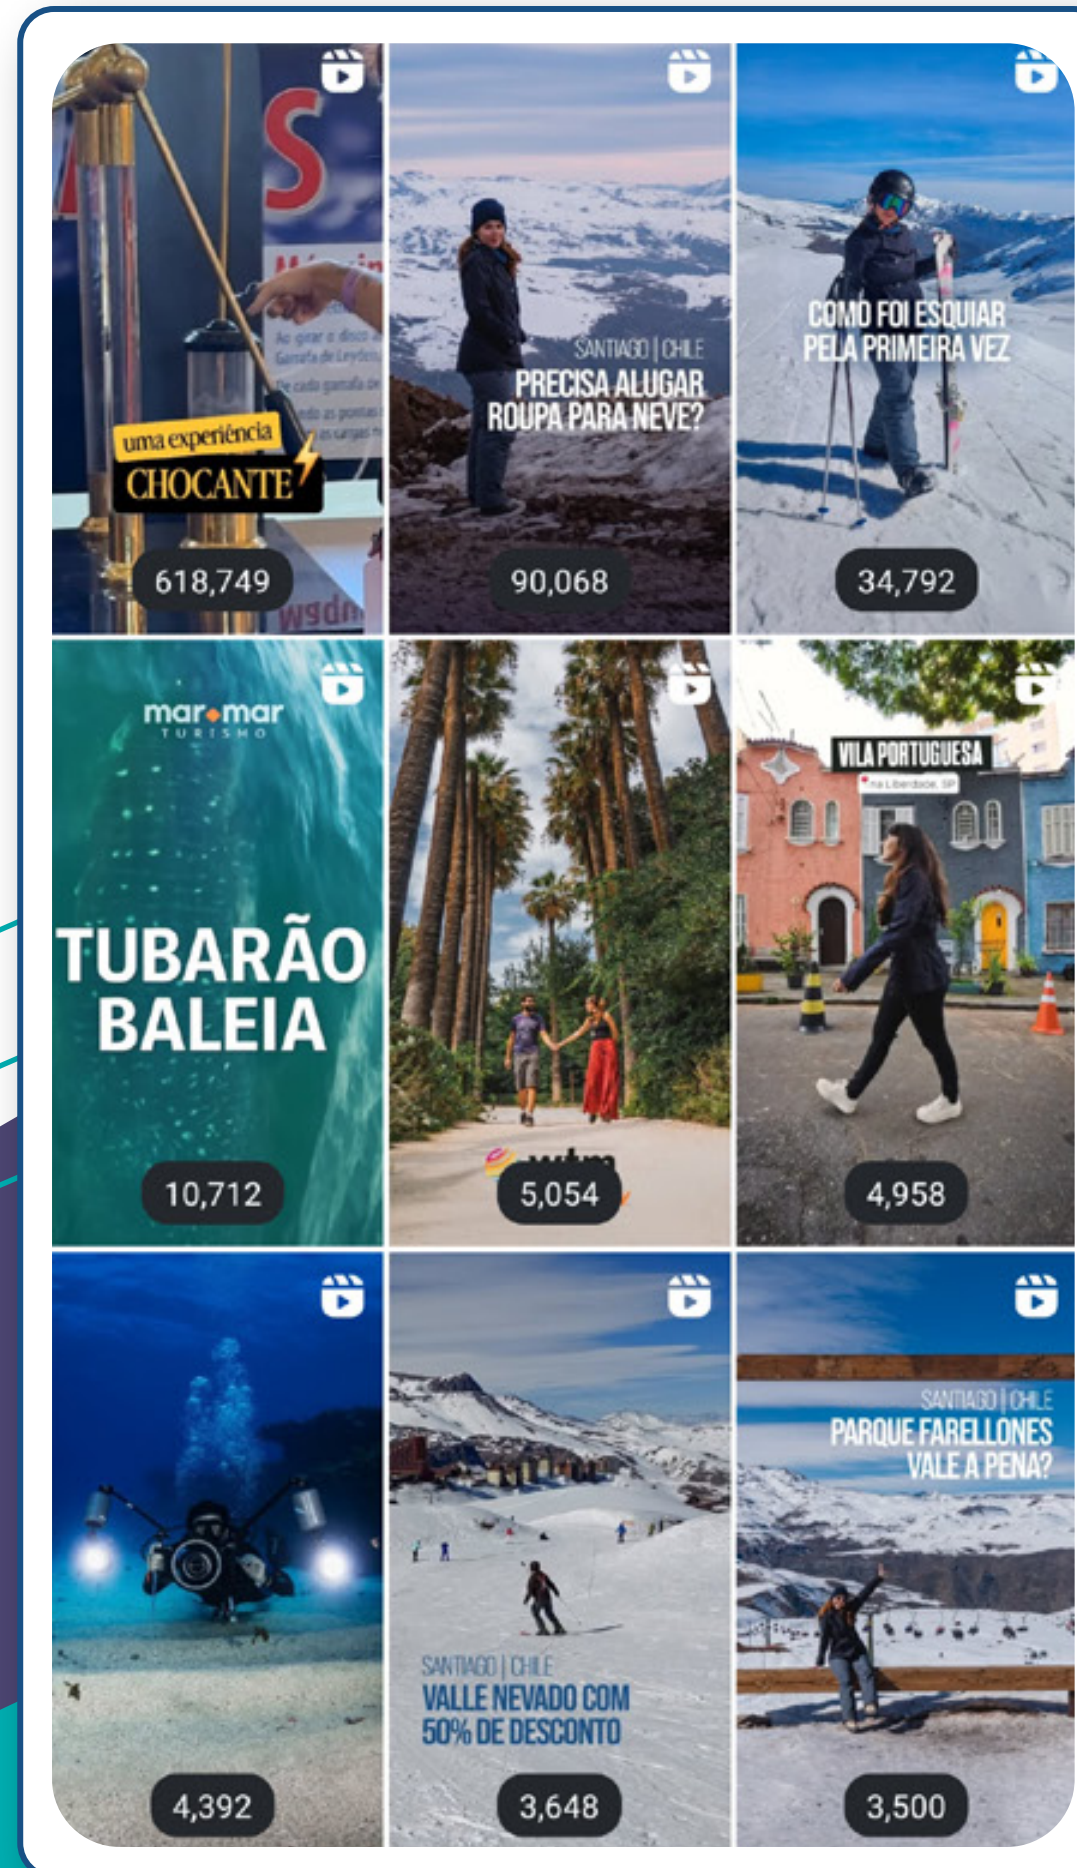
uma experiência
CHOCANTE
618,749

SANTIAGO | CHILE
PRECISA ALUGAR ROUPA PARA NEVE?
90,068

COMO FOI ESQUIAR PELA PRIMEIRA VEZ
34,792

mar mar
TURISMO
TUBARÃO BALEIA
10,712

5,054

VILA PORTUGUESA
na Liberdade, SP
4,958

4,392

SANTIAGO | CHILE
VALLE NEVADO COM 50% DE DESCONTO
3,648

SANTIAGO | CHILE
PARQUE FARELLONES VALE A PENA?
3,500